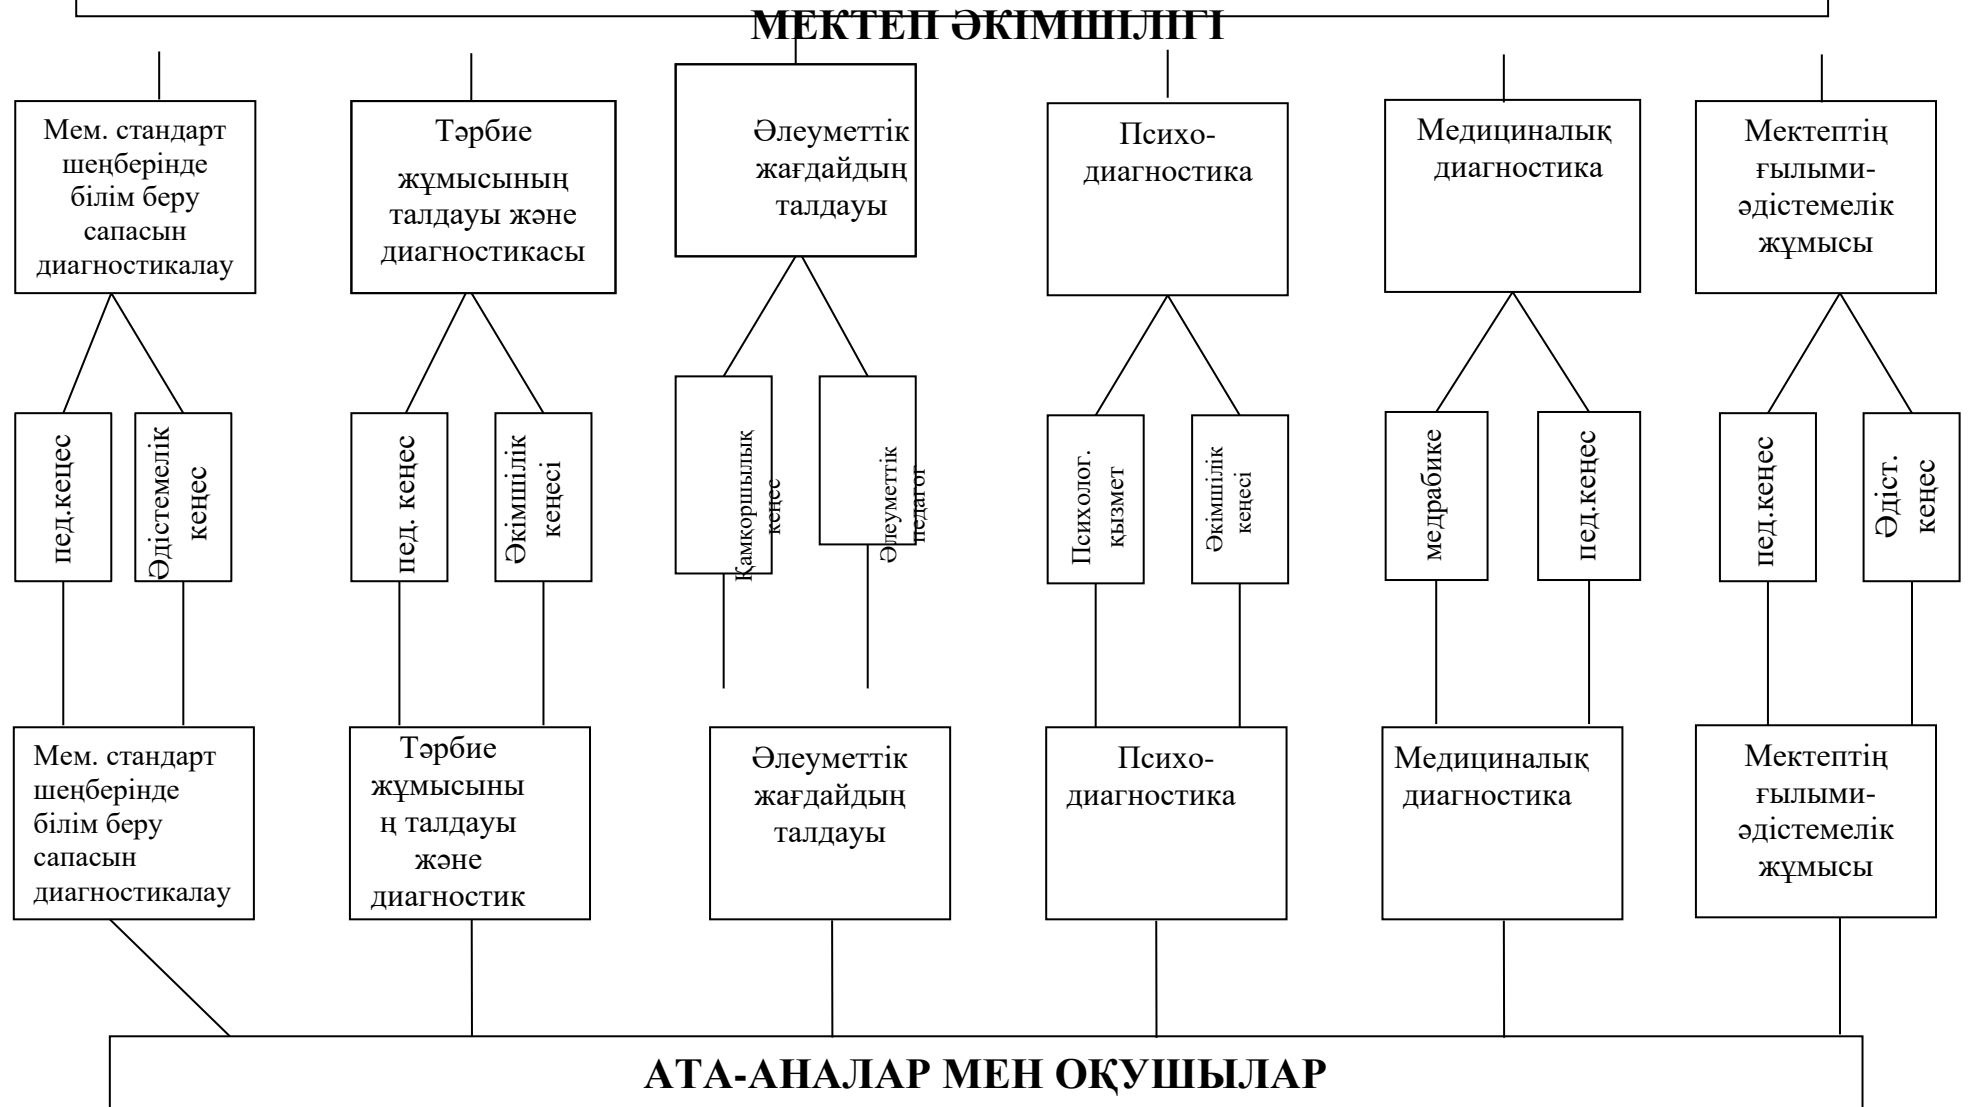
МЕКТЕП ӘКІМШІЛІГІ

Мем. стандарт шеңберінде білім беру сапасын диагностикалау

Тәрбие жұмысының талдауы және диагностикасы

Әлеуметтік жағдайдың талдауы

Психо-диагностика

Медициналық диагностика

Мектептің ғылыми-әдістемелік жұмысы

пед.кеңес

Әдістемелік кеңес

пед. кеңес

Әкімшілік кеңесі

Қамкоршылық кеңес

Әлеуметтік педагог

Психолог. қызмет

Әкімшілік кеңесі

медрабике

пед.кеңес

пед.кеңес

Әдіст. кеңес

Мем. стандарт шеңберінде білім беру сапасын диагностикалау

Тәрбие жұмысының талдауы және диагностик

Әлеуметтік жағдайдың талдауы

Психо-диагностика

Медициналық диагностика

Мектептің ғылыми-әдістемелік жұмысы

АТА-АНАЛАР МЕН ОҚУШЫЛАР